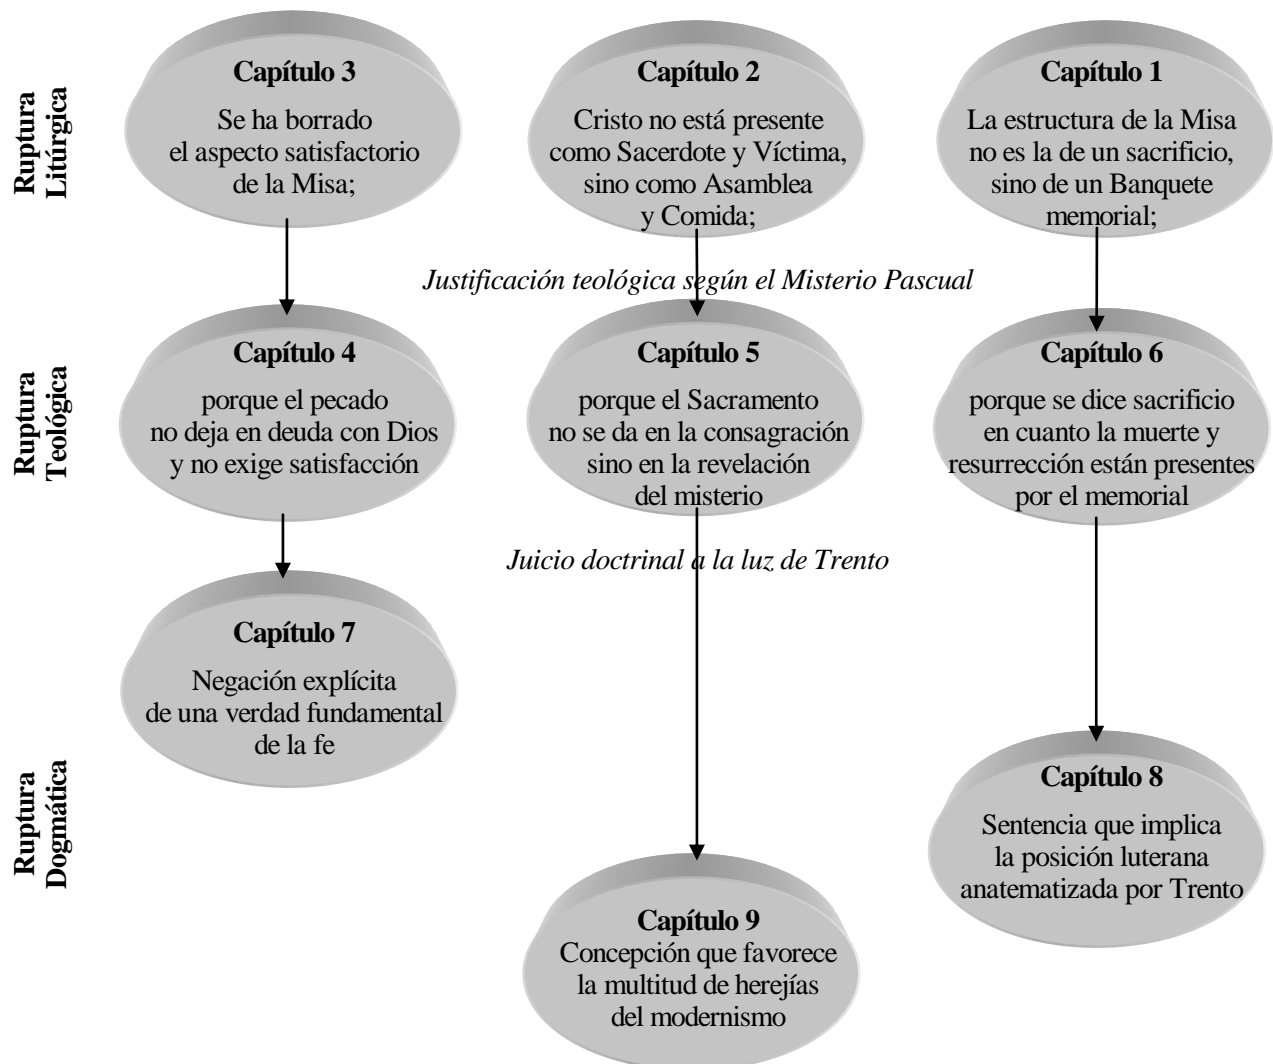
Ruptura Litúrgica

Capítulo 3
Se ha borrado el aspecto satisfactorio de la Misa;

Capítulo 2
Cristo no está presente como Sacerdote y Víctima, sino como Asamblea y Comida;

Capítulo 1
La estructura de la Misa no es la de un sacrificio, sino de un Banquete memorial;

*Justificación teológica según el Misterio Pascual*

Ruptura Teológica

Capítulo 4
porque el pecado no deja en deuda con Dios y no exige satisfacción

Capítulo 5
porque el Sacramento no se da en la consagración sino en la revelación del misterio

Capítulo 6
porque se dice sacrificio en cuanto la muerte y resurrección están presentes por el memorial

*Juicio doctrinal a la luz de Trento*

Capítulo 7
Negación explícita de una verdad fundamental de la fe

Ruptura Dogmática

Capítulo 8
Sentencia que implica la posición luterana anatematizada por Trento

Capítulo 9
Concepción que favorece la multitud de herejías del modernismo